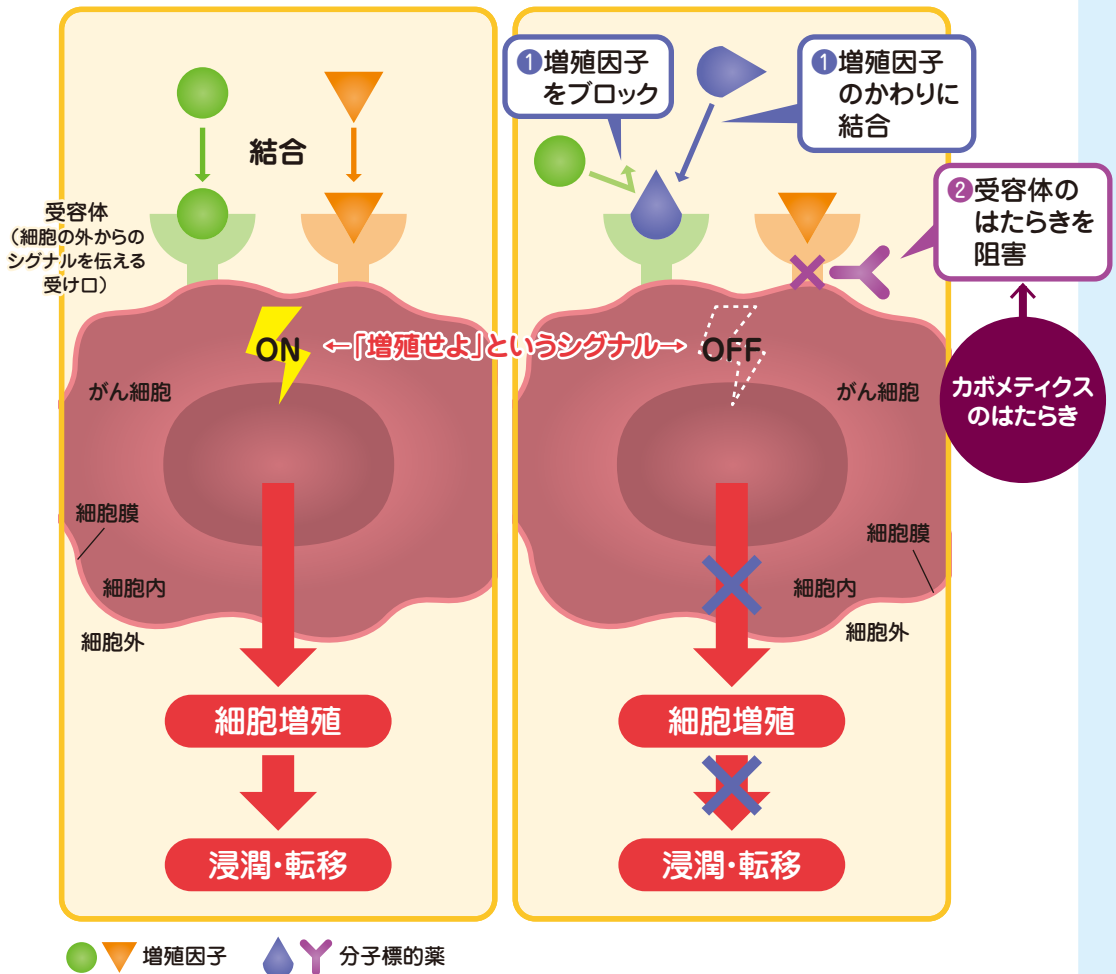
結合

受容体
(細胞の外からのシグナルを伝える受け口)

ON ←「増殖せよ」というシグナル→ OFF

がん細胞

細胞膜

細胞内

細胞外

細胞増殖

浸潤・転移

❶増殖因子をブロック

❶増殖因子のかわりに結合

❷受容体のはたらきを阻害

カボメティクスのはたらき

がん細胞

細胞膜

細胞内

細胞外

細胞増殖

浸潤・転移

増殖因子

分子標的薬